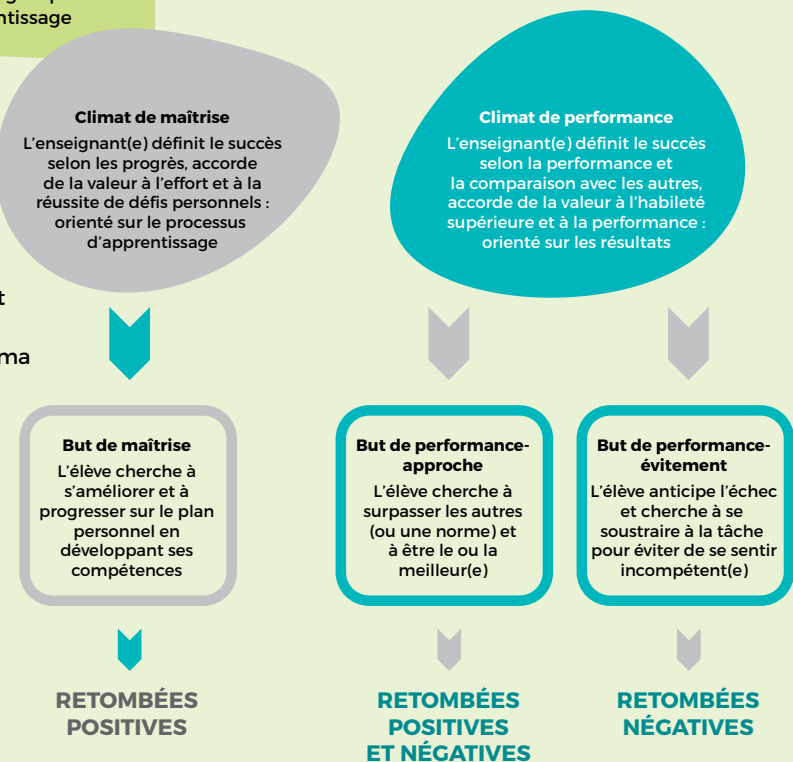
ntissage

t

ma

Climat de maîtrise
L'enseignant(e) définit le succès selon les progrès, accorde de la valeur à l'effort et à la réussite de défis personnels : orienté sur le processus d'apprentissage

Climat de performance
L'enseignant(e) définit le succès selon la performance et la comparaison avec les autres, accorde de la valeur à l'habileté supérieure et à la performance : orienté sur les résultats

But de maîtrise
L'élève cherche à s'améliorer et à progresser sur le plan personnel en développant ses compétences

But de performance-approche
L'élève cherche à surpasser les autres (ou une norme) et à être le ou la meilleur(e)

But de performance-évitement
L'élève anticipe l'échec et cherche à se soustraire à la tâche pour éviter de se sentir incompétent(e)

RETOMBÉES POSITIVES

RETOMBÉES POSITIVES ET NÉGATIVES

RETOMBÉES NÉGATIVES